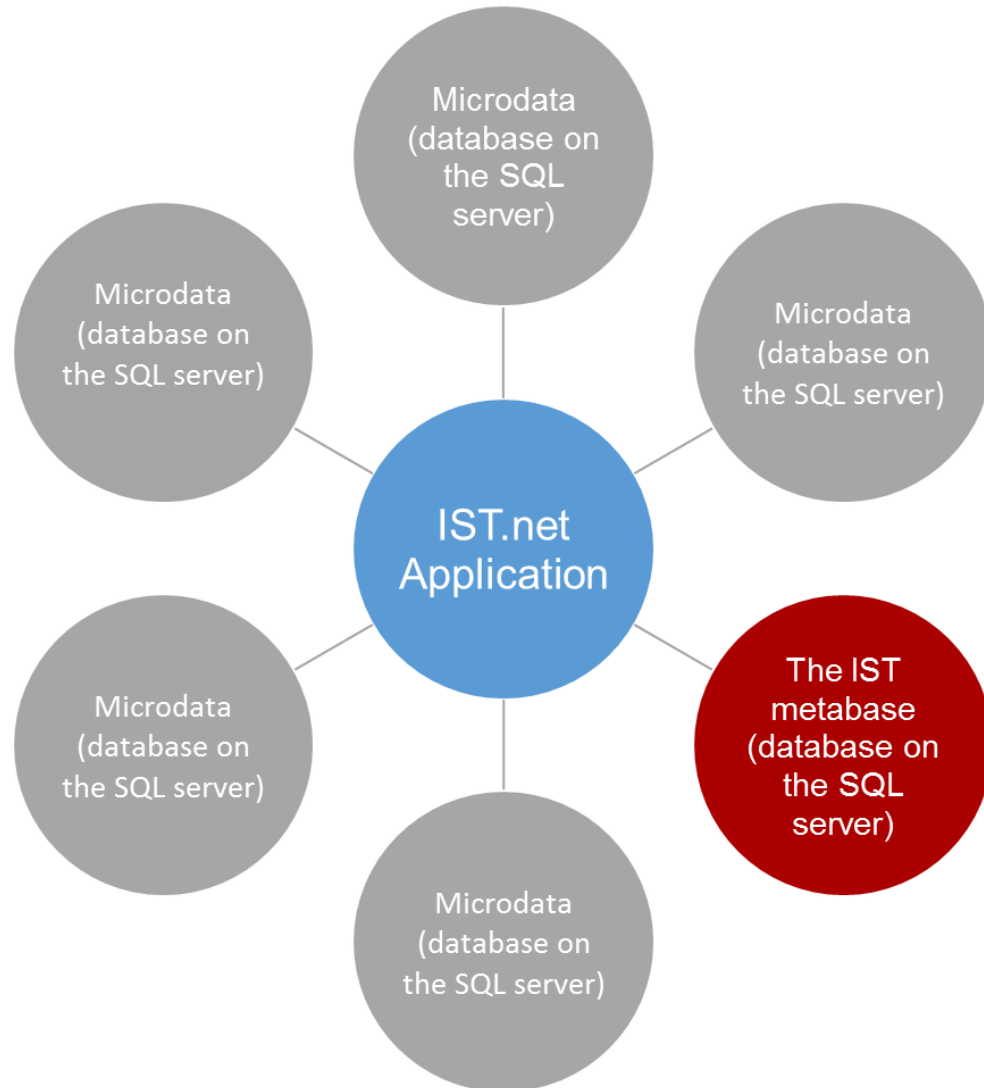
Microdata (database on the SQL server)

Microdata (database on the SQL server)

Microdata (database on the SQL server)

IST.net Application

Microdata (database on the SQL server)

The IST metabase (database on the SQL server)

Microdata (database on the SQL server)